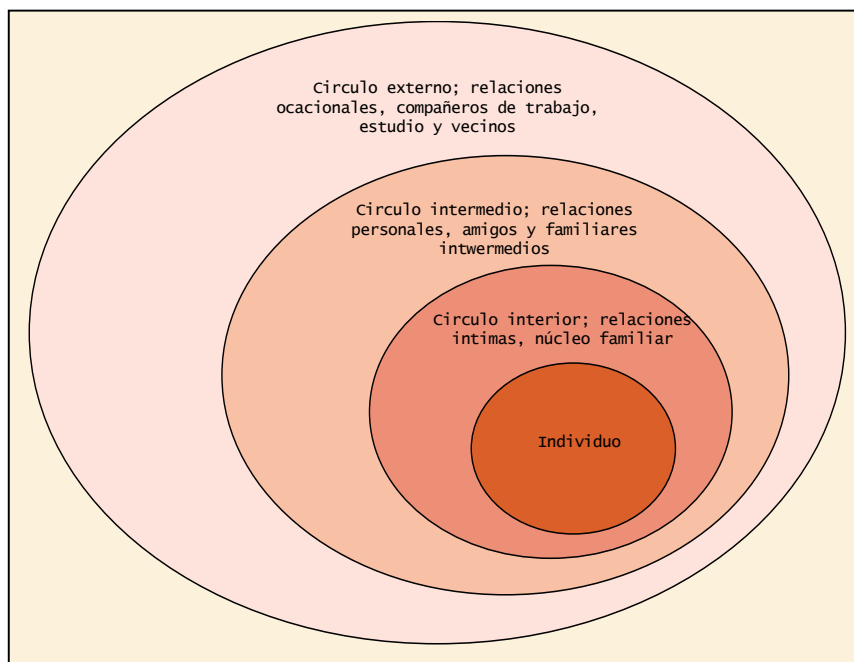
Circulo externo; relaciones ocacionales, compañeros de trabajo, estudio y vecinos

Circulo intermedio; relaciones personales, amigos y familiares intwermedios

Circulo interior; relaciones intimas, núcleo familiar

Individuo